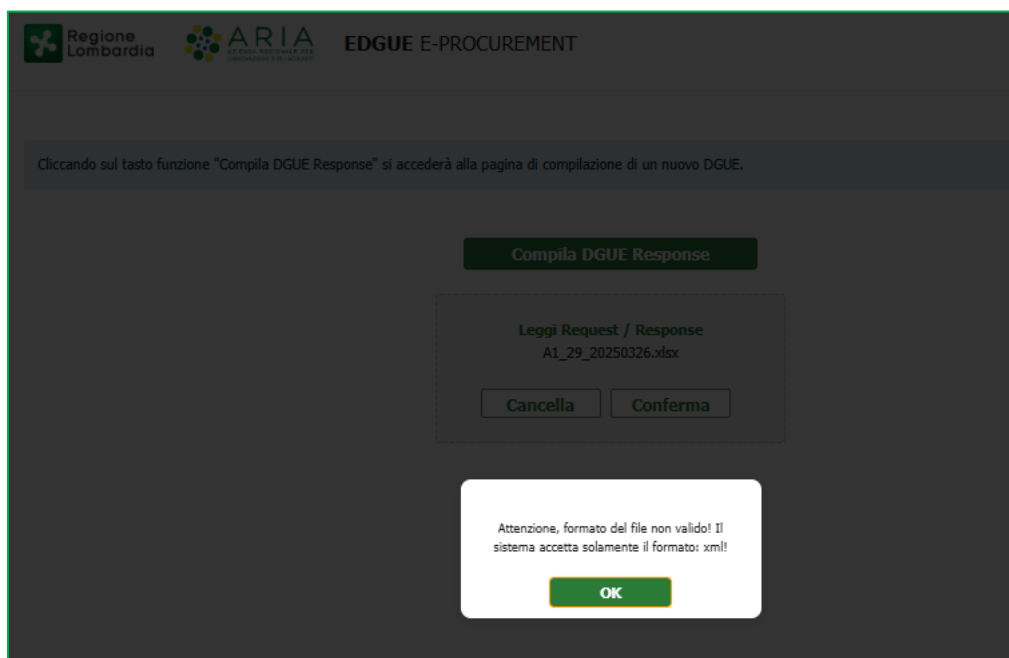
Regione Lombardia

ARIA

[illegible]

EDGUE E-PROCUREMENT

Cliccando sul tasto funzione "Compila DGUE Response" si accederà alla pagina di compilazione di un nuovo DGUE.

Compila DGUE Response

Leggi Request / Response

A1_29_20250326.xlsx

Cancella

Conferma

Attenzione, formato del file non valido! Il sistema accetta solamente il formato: xml!

OK